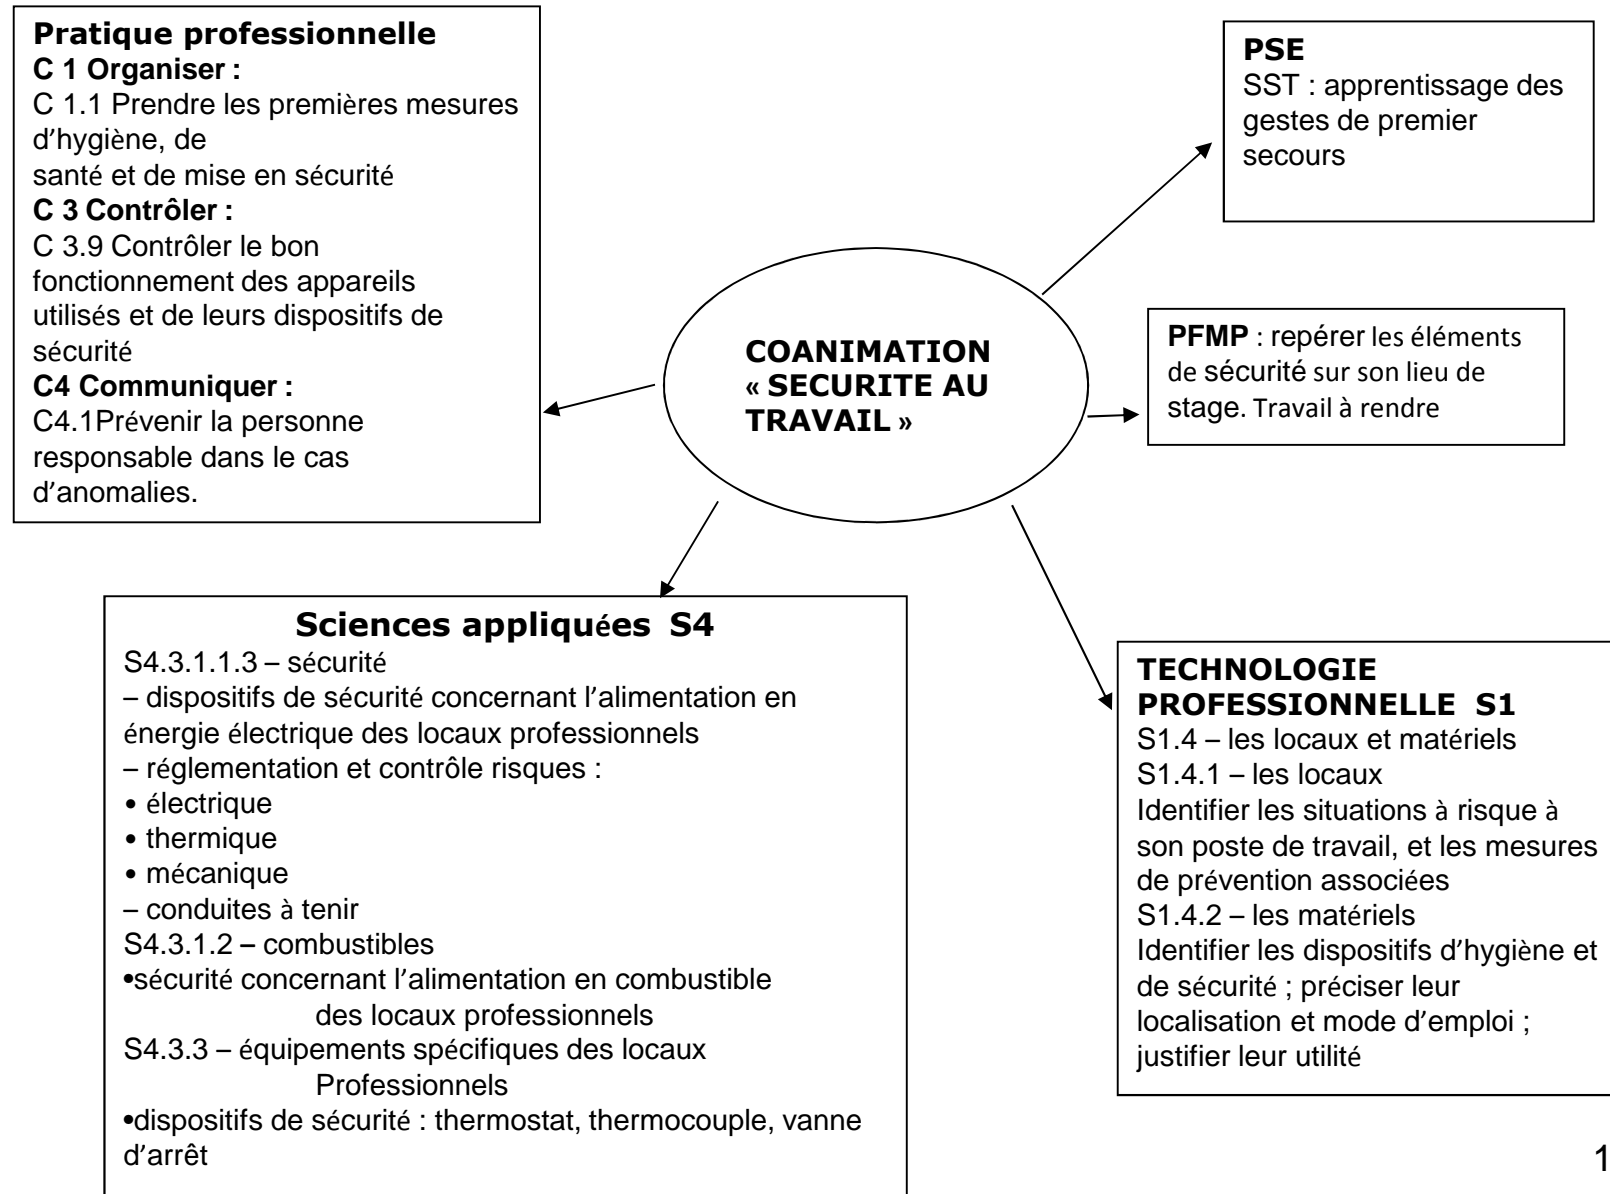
**Pratique professionnelle**
**C 1 Organiser :**
C 1.1 Prendre les premières mesures d'hygiène, de
santé et de mise en sécurité
**C 3 Contrôler :**
C 3.9 Contrôler le bon fonctionnement des appareils utilisés et de leurs dispositifs de sécurité
**C4 Communiquer :**
C4.1Prévenir la personne responsable dans le cas d'anomalies.

**PSE**
SST : apprentissage des gestes de premier secours

**COANIMATION « SECURITE AU TRAVAIL »**

**PFMP** : repérer les éléments de sécurité sur son lieu de stage. Travail à rendre

**Sciences appliquées S4**
S4.3.1.1.3 – sécurité
– dispositifs de sécurité concernant l'alimentation en énergie électrique des locaux professionnels
– réglementation et contrôle risques :
• électrique
• thermique
• mécanique
– conduites à tenir
S4.3.1.2 – combustibles
•sécurité concernant l'alimentation en combustible des locaux professionnels
S4.3.3 – équipements spécifiques des locaux Professionnels
•dispositifs de sécurité : thermostat, thermocouple, vanne d'arrêt

**TECHNOLOGIE PROFESSIONNELLE S1**
S1.4 – les locaux et matériels
S1.4.1 – les locaux
Identifier les situations à risque à son poste de travail, et les mesures de prévention associées
S1.4.2 – les matériels
Identifier les dispositifs d'hygiène et de sécurité ; préciser leur localisation et mode d'emploi ; justifier leur utilité

1